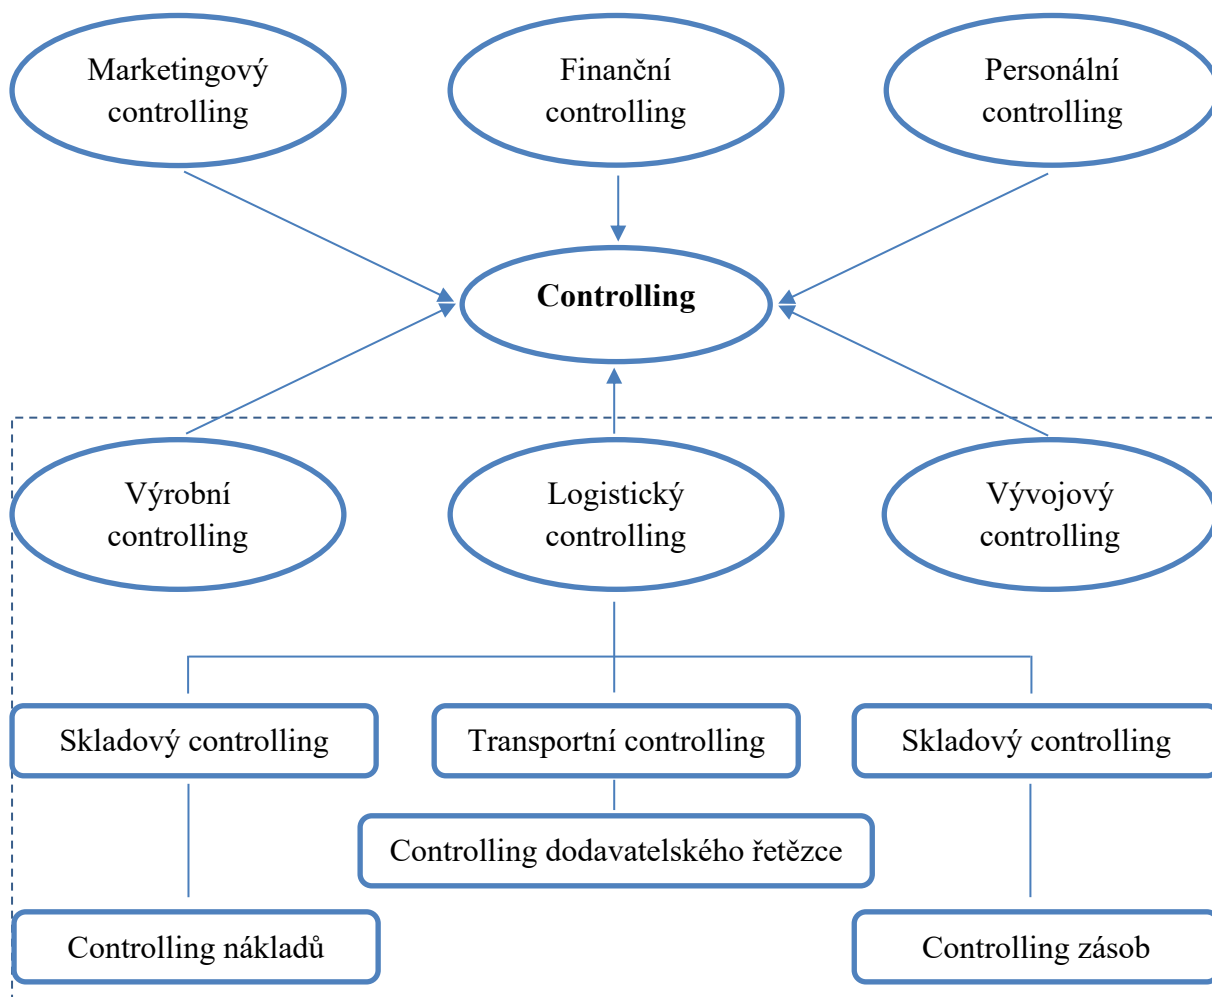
Marketingový controlling

Finanční controlling

Personální controlling

**Controlling**

Výrobní controlling

Logistický controlling

Vývojový controlling

Skladový controlling

Transportní controlling

Skladový controlling

Controlling dodavatelského řetězce

Controlling nákladů

Controlling zásob